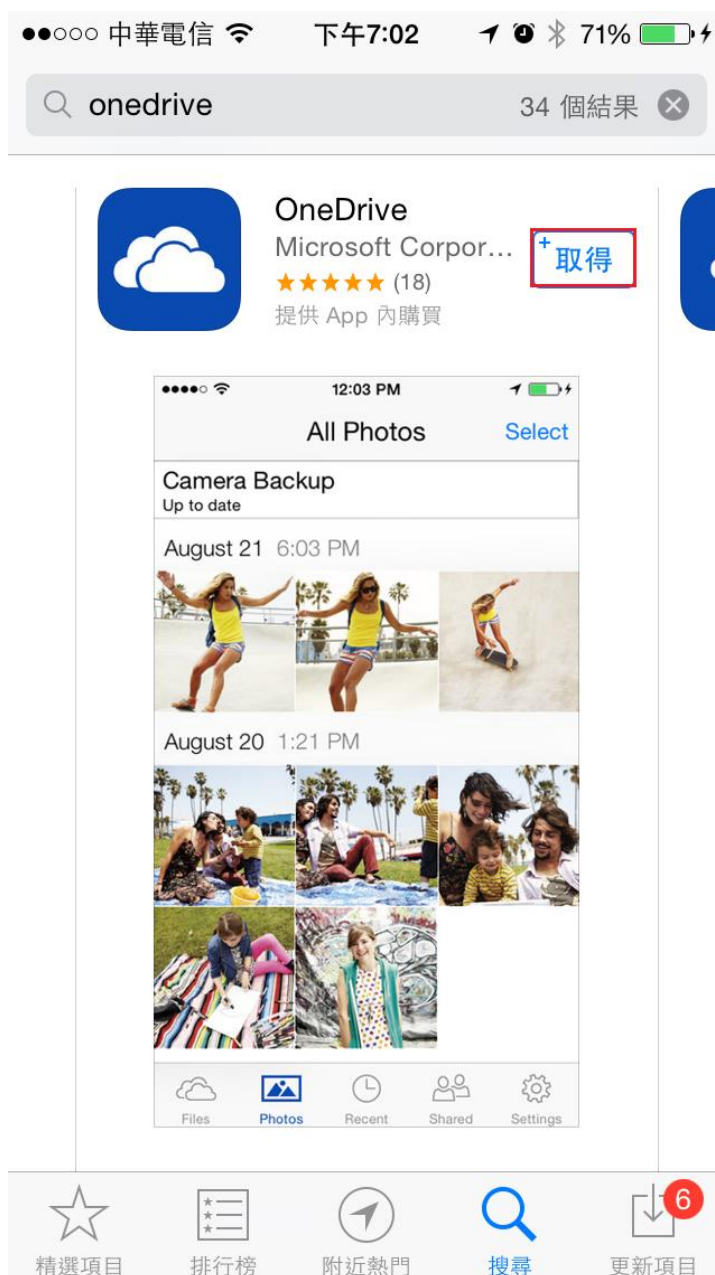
●●○○○ 中華電信 下午7:02 71%

onedrive 34 個結果

OneDrive
Microsoft Corpor...
★★★★★ (18)
提供 App 內購買
+取得

●●●●○ 12:03 PM
All Photos Select
Camera Backup
Up to date
August 21 6:03 PM
August 20 1:21 PM
Files Photos Recent Shared Settings

精選項目 排行榜 附近熱門 搜尋 更新項目 6